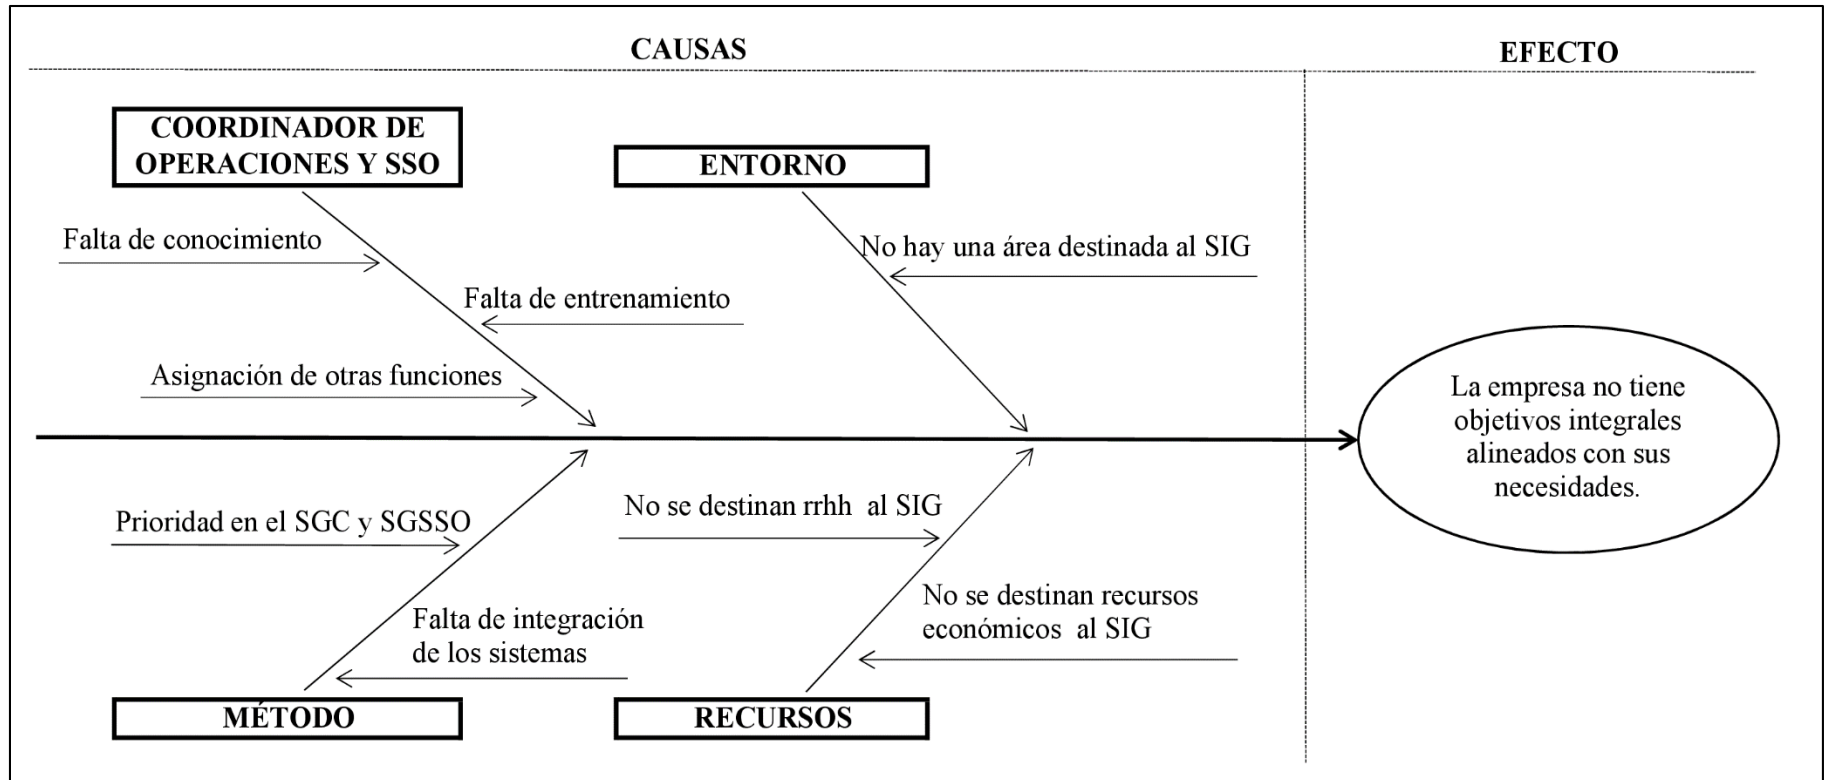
CAUSAS

EFECTO

COORDINADOR DE OPERACIONES Y SSO

ENTORNO

Falta de conocimiento

No hay una área destinada al SIG

Falta de entrenamiento

Asignación de otras funciones

La empresa no tiene objetivos integrales alineados con sus necesidades.

Prioridad en el SGC y SGSSO

No se destinan rrhh al SIG

No se destinan recursos económicos al SIG

Falta de integración de los sistemas

MÉTODO

RECURSOS